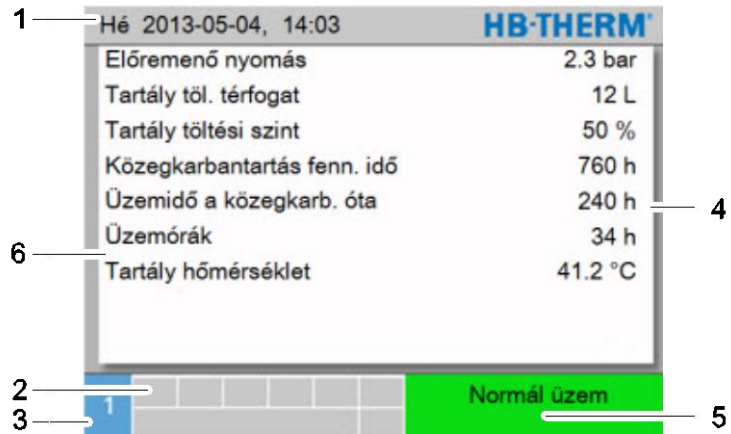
1
Hé 2013-05-04, 14:03
HB-THERM®

| | |
|---|---|
| Előremenő nyomás | 2.3 bar |
| Tartály töl. térfogat | 12 L |
| Tartály töltési szint | 50 % |
| Közegkarbantartás fenn. idő | 760 h |
| Üzemidő a közegkarb. óta | 240 h |
| Üzemórák | 34 h |
| Tartály hőmérséklet | 41.2 °C |

4
6
2
3
1
Normál üzem
5